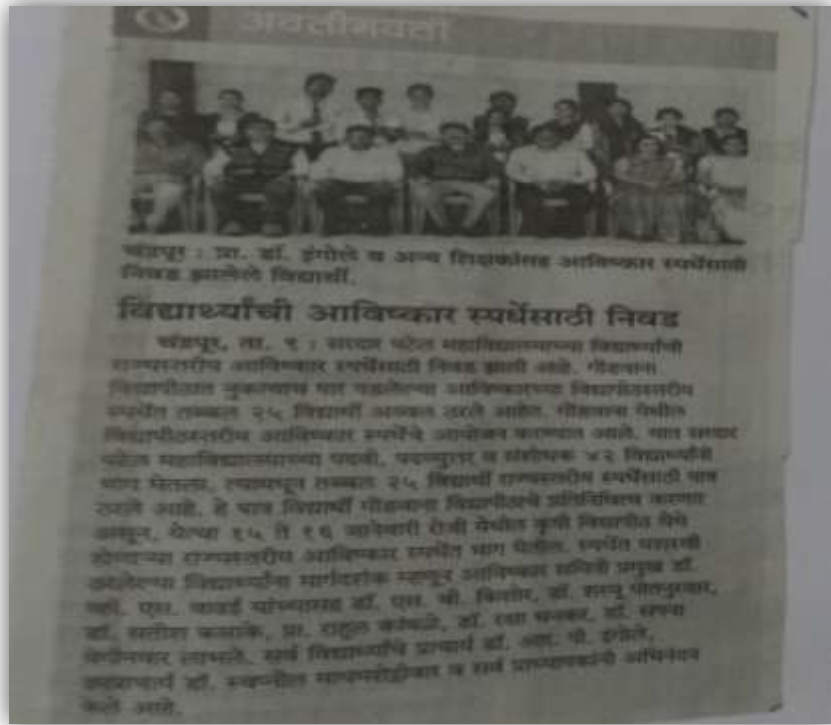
अवतीभवती

चंद्रपूर : प्रा. डॉ. इंगोले व अन्य शिक्षकांसह आविष्कार स्पर्धेसाठी निवड झालेले विद्यार्थी.

विद्यार्थ्यांची आविष्कार स्पर्धेसाठी निवड

चंद्रपूर, ता. ९ : सरदार पटेल महाविद्यालयाच्या विद्यार्थ्यांची राज्यस्तरीय आविष्कार स्पर्धेसाठी निवड झाली आहे. गोंडवाना विद्यापीठात नुकत्याच पार पडलेल्या आविष्कारच्या विद्यापीठस्तरीय स्पर्धेत तब्बल २५ विद्यार्थी अव्वल ठरले आहेत. गोंडवाना येथील विद्यापीठस्तरीय आविष्कार स्पर्धेचे आयोजन करण्यात आले. यात सरदार पटेल महाविद्यालयाच्या पदवी, पदव्युत्तर व संशोधक ४२ विद्यार्थ्यांनी भाग घेतला. त्यामधून तब्बल २५ विद्यार्थी राज्यस्तरीय स्पर्धेसाठी पात्र ठरले आहे. हे पात्र विद्यार्थी गोंडवाना विद्यापीठाचे प्रतिनिधित्व करणार असून, येत्या १५ ते १६ जानेवारी रोजी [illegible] कृषी विद्यापीठ येथे होणाऱ्या राज्यस्तरीय आविष्कार स्पर्धेत भाग घेतील. स्पर्धेत यशस्वी झालेल्या विद्यार्थ्यांना मार्गदर्शक म्हणून आविष्कार समिती प्रमुख डॉ. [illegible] एस. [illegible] डॉ. एस. बी. किशोर, डॉ. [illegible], डॉ. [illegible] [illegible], डॉ. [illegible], डॉ. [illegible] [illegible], प्राचार्य डॉ. आर. पी. इंगोले, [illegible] सर्व प्राध्यापकांनी अभिनंदन केले आहे.